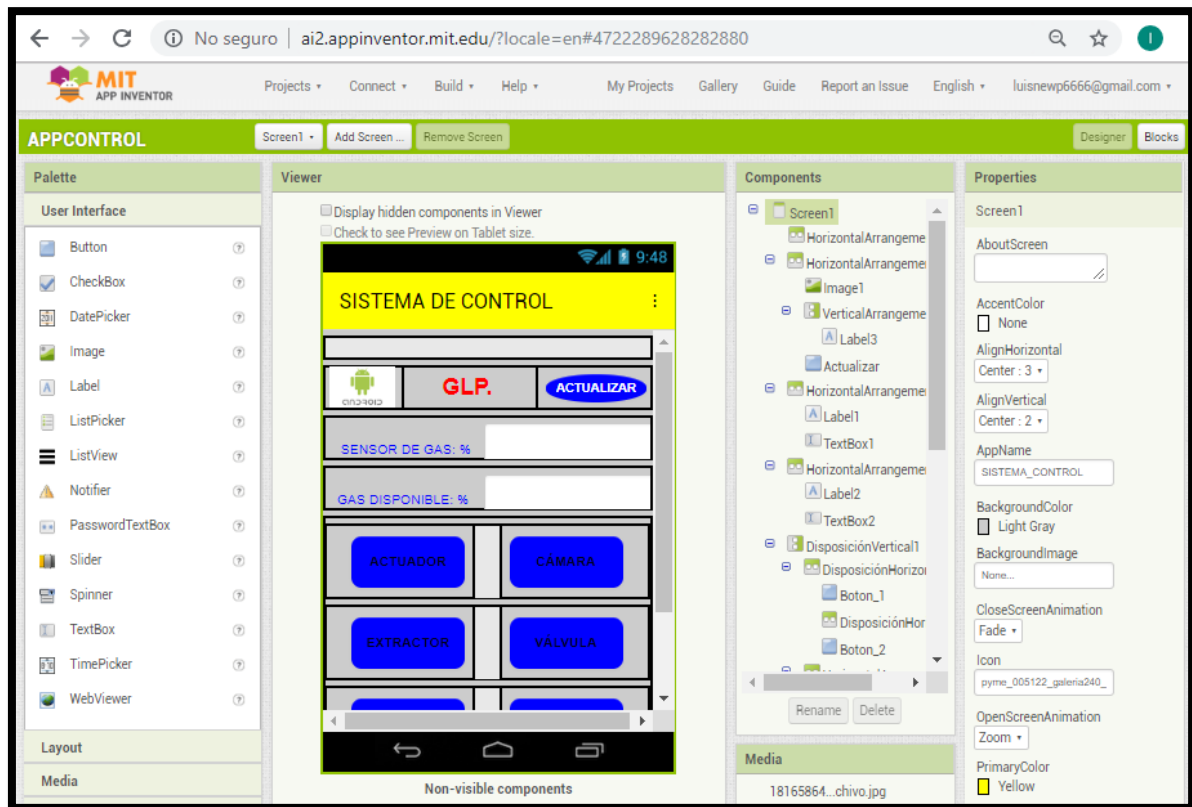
No seguro | ai2.appinventor.mit.edu/?locale=en#4722289628282880

MIT APP INVENTOR

Projects ▾ Connect ▾ Build ▾ Help ▾ My Projects Gallery Guide Report an Issue English ▾ luisnewp6666@gmail.com ▾

APPCONTROL
Screen1 ▾ Add Screen ... Remove Screen
Designer Blocks

Palette
User Interface
Button
CheckBox
DatePicker
Image
Label
ListPicker
ListView
Notifier
PasswordTextBox
Slider
Spinner
TextBox
TimePicker
WebViewer
Layout
Media

Viewer
Display hidden components in Viewer
Check to see Preview on Tablet size.
9:48
SISTEMA DE CONTROL
android
GLP.
ACTUALIZAR
SENSOR DE GAS: %
GAS DISPONIBLE: %
ACTUADOR
CÁMARA
EXTRACTOR
VÁLVULA
Non-visible components

Components
Screen1
HorizontalArrangeme
HorizontalArrangeme
Image1
VerticalArrangeme
Label3
Actualizar
HorizontalArrangeme
Label1
TextBox1
HorizontalArrangeme
Label2
TextBox2
DisposiciónVertical1
DisposiciónHorizo
Boton_1
DisposiciónHor
Boton_2
Rename Delete

Media
18165864...chivo.jpg

Properties
Screen1
AboutScreen
AccentColor
None
AlignHorizontal
Center : 3 ▾
AlignVertical
Center : 2 ▾
AppName
SISTEMA_CONTROL
BackgroundColor
Light Gray
BackgroundImage
None...
CloseScreenAnimation
Fade ▾
Icon
pyme_005122_galeria240_
OpenScreenAnimation
Zoom ▾
PrimaryColor
Yellow